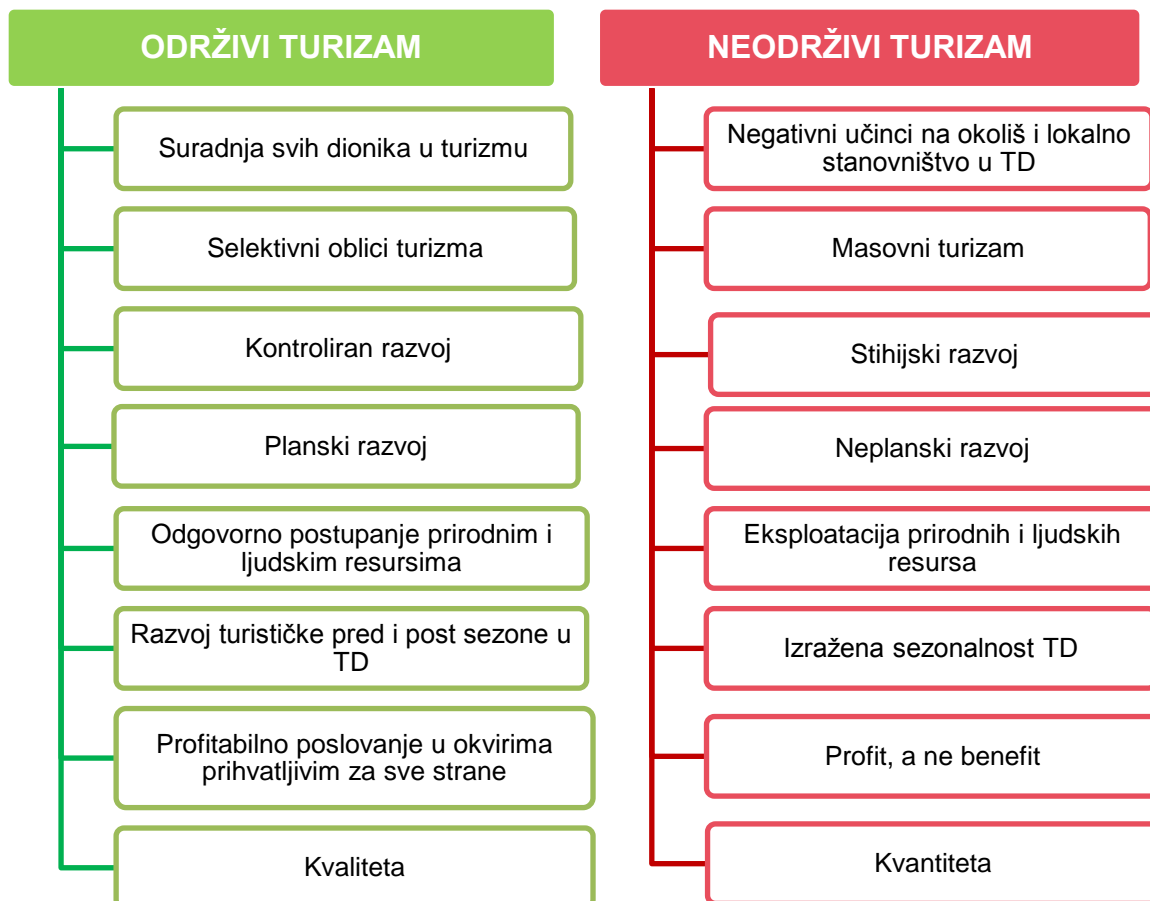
ODRŽIVI TURIZAM

Suradnja svih dionika u turizmu

Selektivni oblici turizma

Kontroliran razvoj

Planski razvoj

Odgovorno postupanje prirodnim i ljudskim resursima

Razvoj turističke pred i post sezone u TD

Profitabilno poslovanje u okvirima prihvatljivim za sve strane

Kvaliteta

NEODRŽIVI TURIZAM

Negativni učinci na okoliš i lokalno stanovništvo u TD

Masovni turizam

Stihijski razvoj

Neplanski razvoj

Eksploatacija prirodnih i ljudskih resursa

Izražena sezonalnost TD

Profit, a ne benefit

Kvantiteta